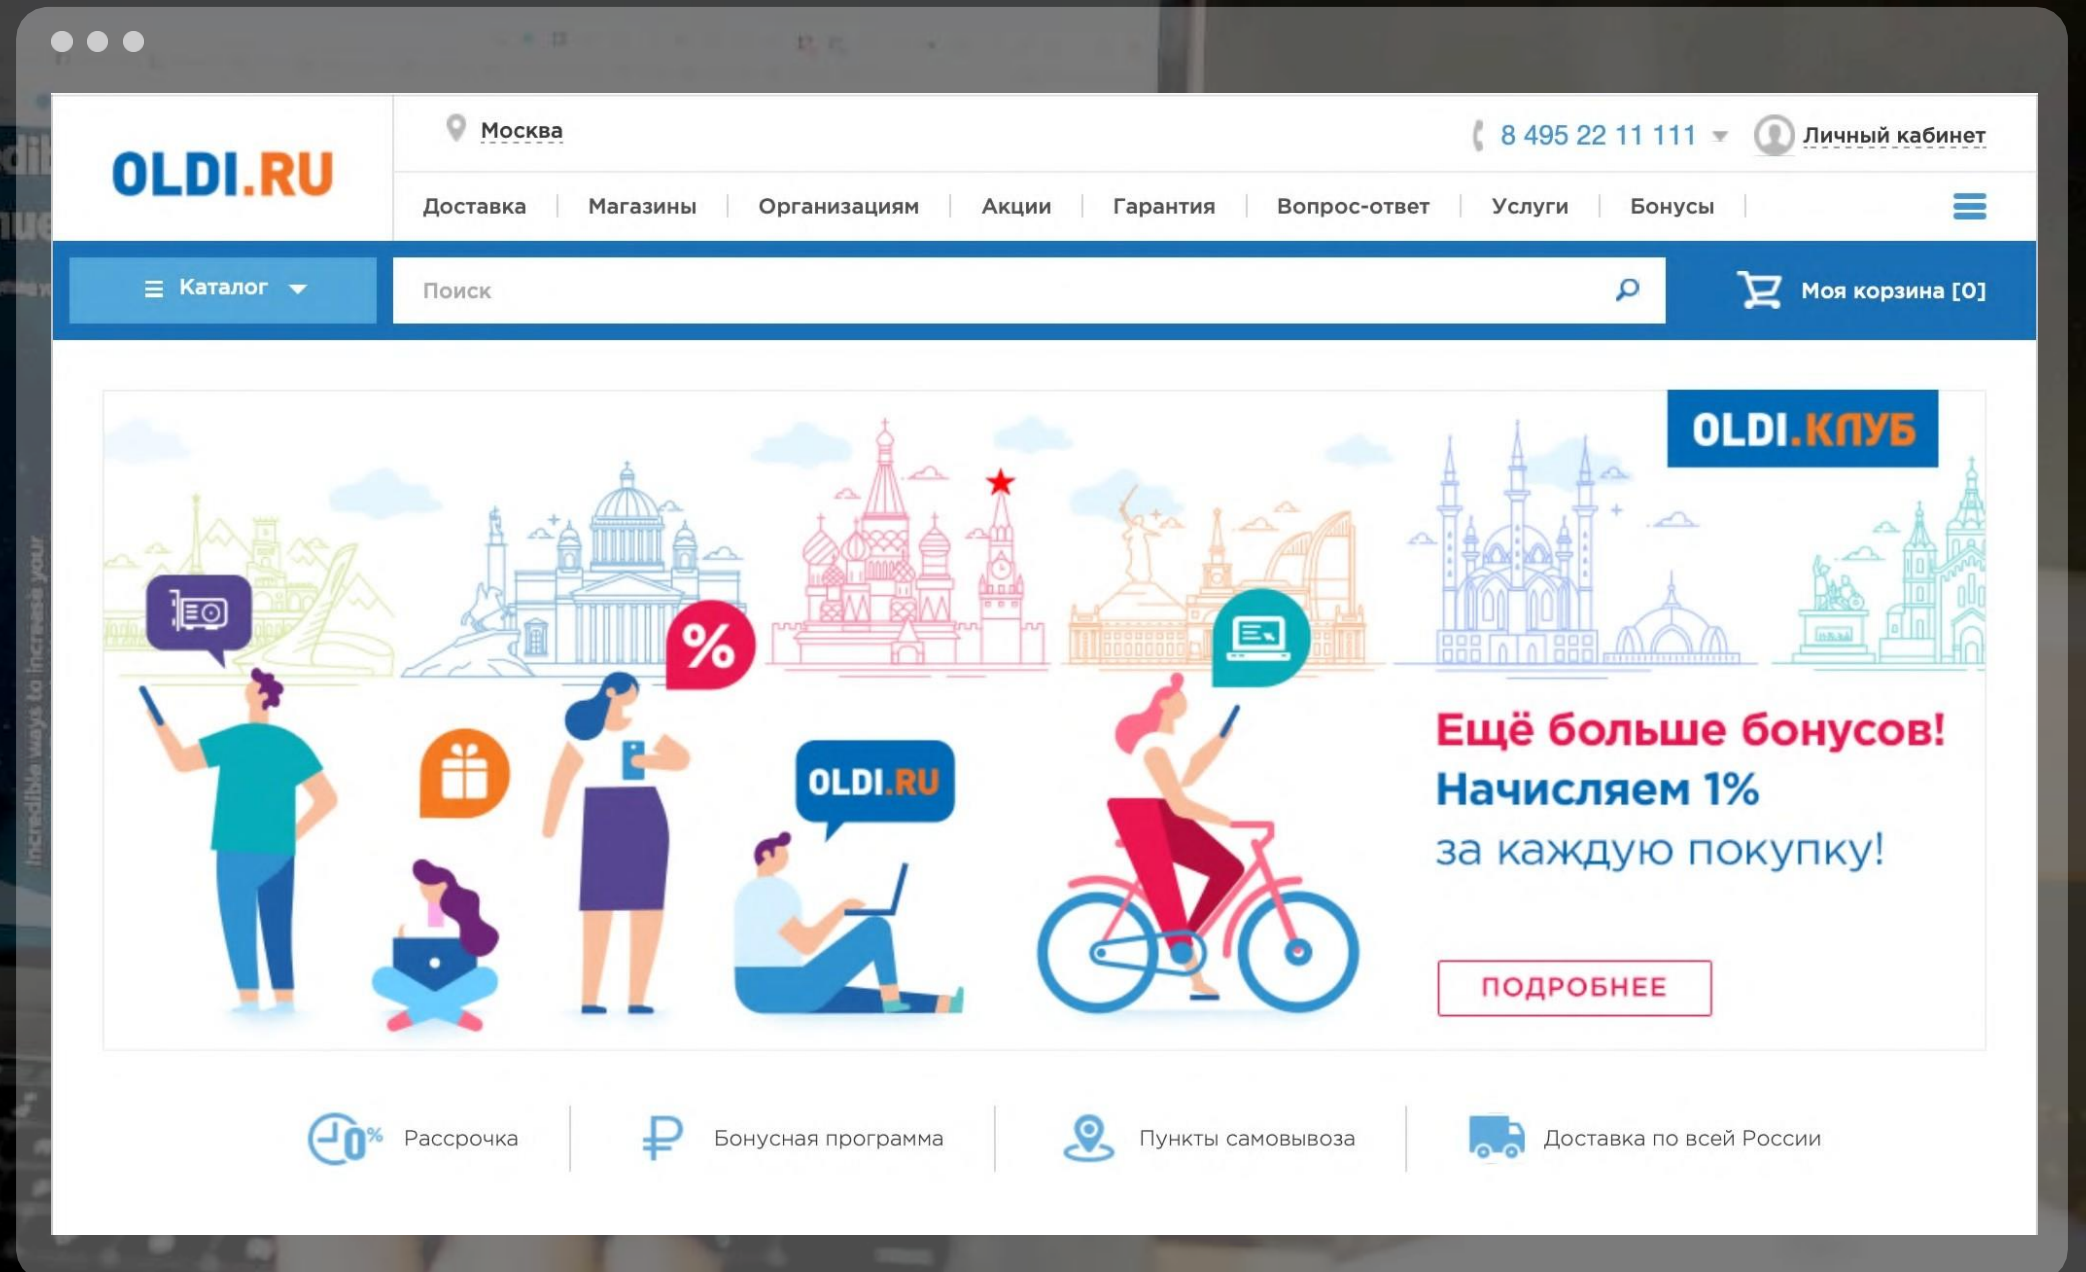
OLDI.RU

Москва

8 495 22 11 111

Личный кабинет

Доставка | Магазины | Организациям | Акции | Гарантия | Вопрос-ответ | Услуги | Бонусы

Каталог

Поиск

Моя корзина [0]

OLDI.КЛУБ

OLDI.RU

Ещё больше бонусов!
Начисляем 1%
за каждую покупку!

ПОДРОБНЕЕ

0%

Рассрочка

Бонусная программа

Пункты самовывоза

Доставка по всей России